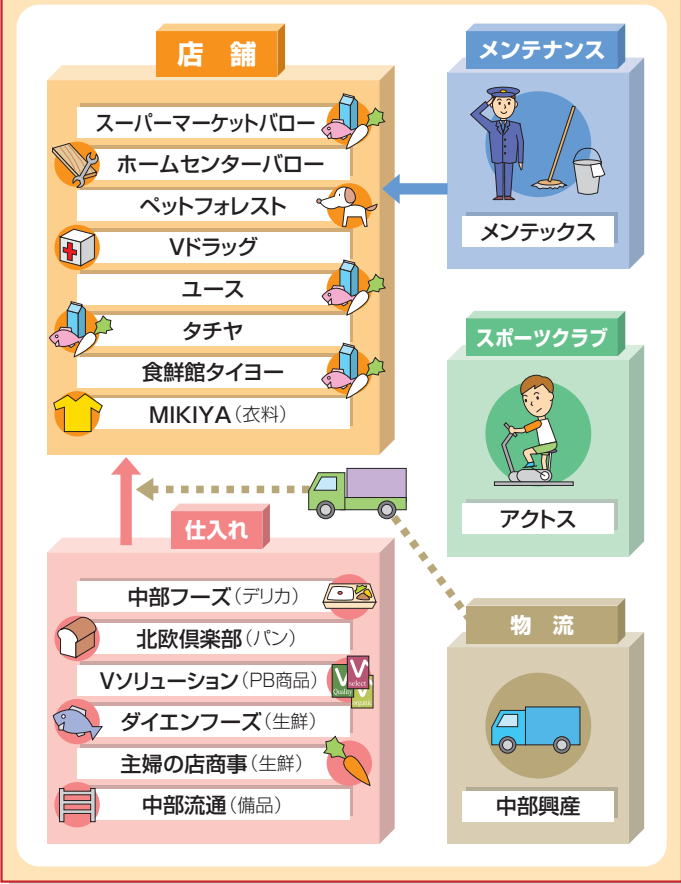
店舗

スーパーマーケットバロー

ホームセンターバロー

ペットフォレスト

Vドラッグ

ユース

タチヤ

食鮮館タイヨー

MIKIYA（衣料）

メンテナンス

メンテックス

スポーツクラブ

アクトス

仕入れ

中部フーズ（デリカ）

北欧倶楽部（パン）

Vソリューション（PB商品）

ダイエンフーズ（生鮮）

主婦の店商事（生鮮）

中部流通（備品）

物流

中部興産